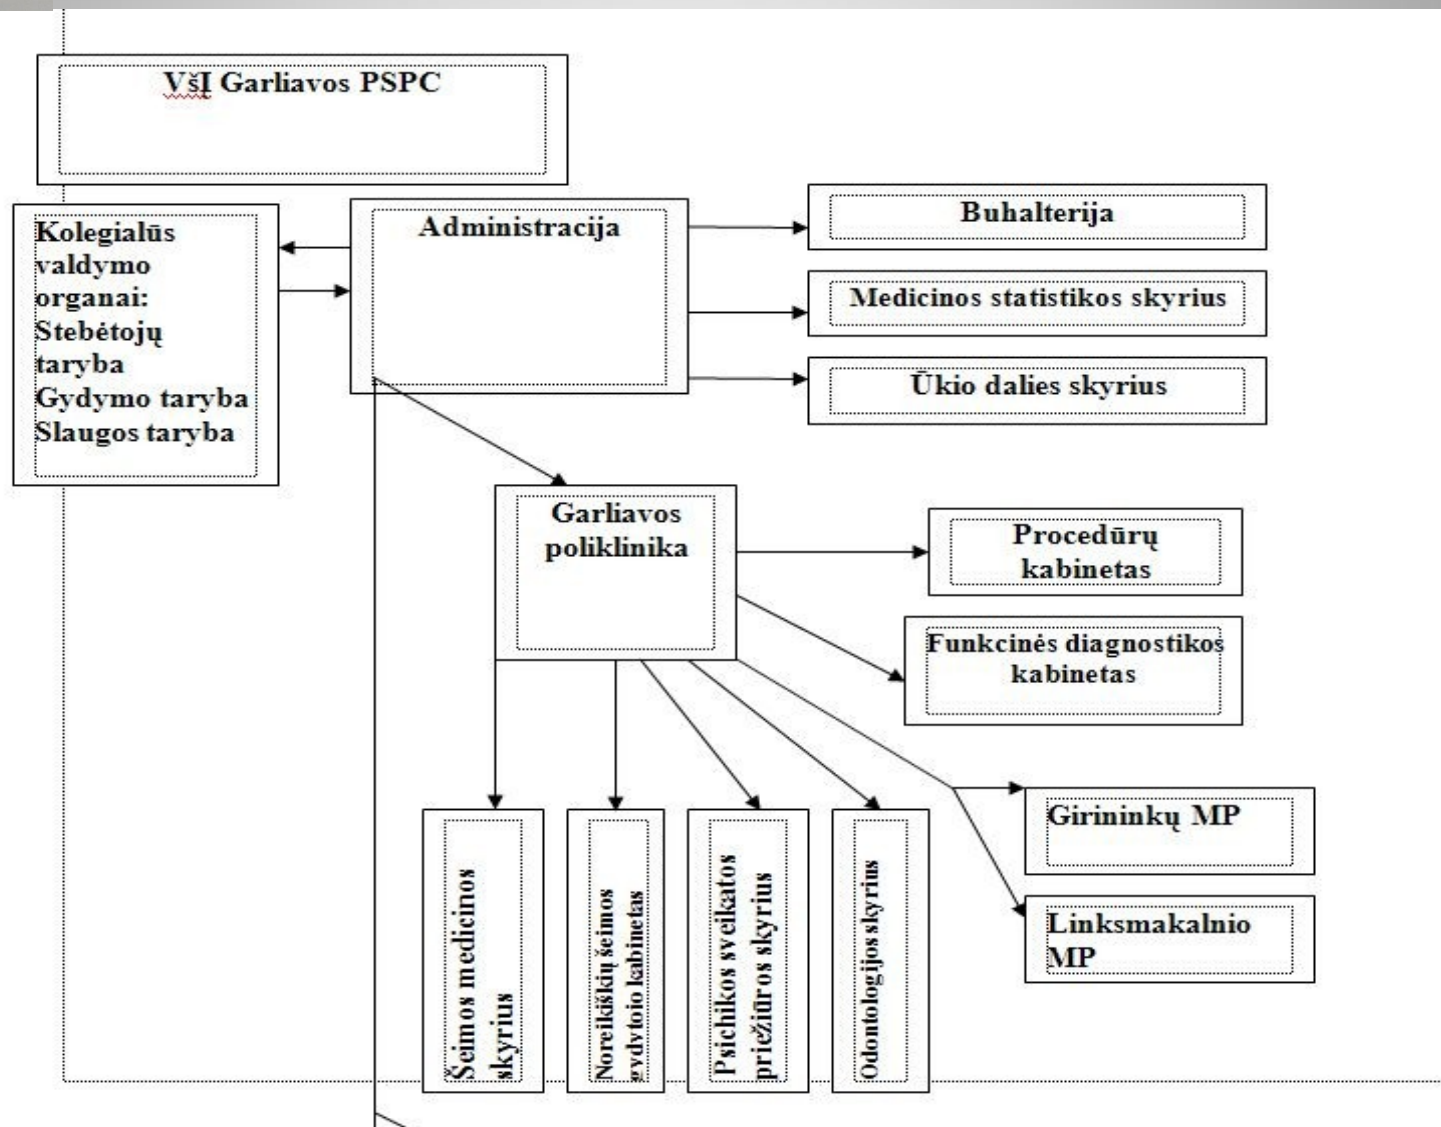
VšĮ Garliavos PSPC

Kolegialūs valdymo organai: Stebėtojų taryba Gydymo taryba Slaugos taryba

Administracija

Buhalterija

Medicinos statistikos skyrius

Ūkio dalies skyrius

Garliavos poliklinika

Procedūrų kabinetas

Funkcinės diagnostikos kabinetas

Girininkų MP

Linksmakalnio MP

Šeimos medicinos skyrius

Noreikiškių šeimos gydytojo kabinetas

Psichikos sveikatos priežiūros skyrius

Odontologijos skyrius